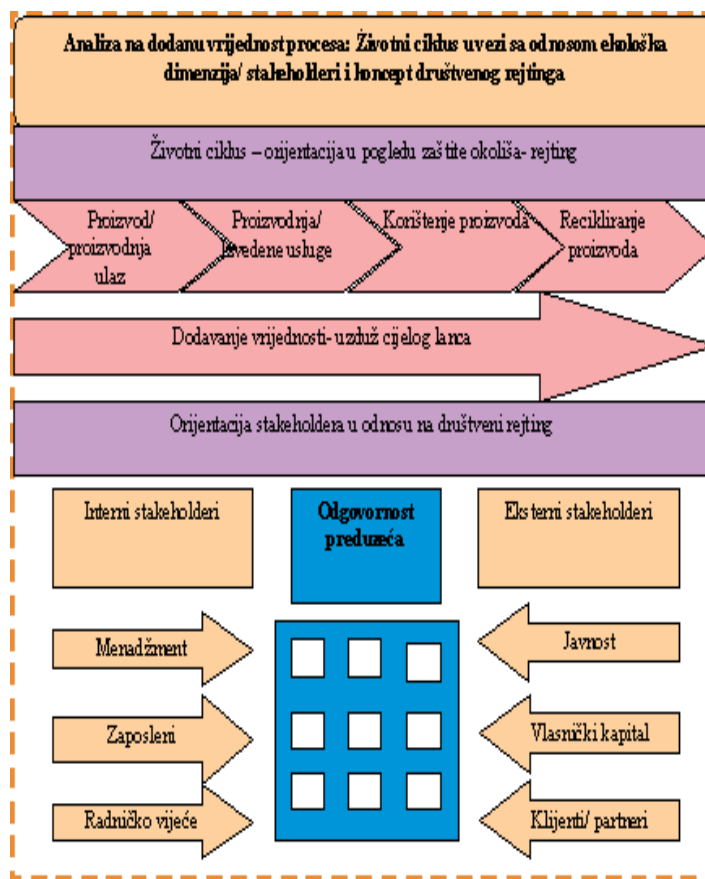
Analiza na dodanu vrijednost procesa: Životni ciklus u vezi sa odnosom ekološka dimenzija/ staheholleri i koncept društvenog rejtinga

Životni ciklus – orijentacija u pogledu zaštite okoliša- rejting

Proizvod/ proizvodnja ulaz

Proizvodnja/ izvedene usluge

Korištenje proizvoda

Recikliranje proizvoda

Dodavanje vrijednosti- uzduž cijelog lanca

Orijentacija stakeholdera u odnosu na društveni rejting

Interni stakeholderi

Odgovornost preduzeća

Eksterni stakeholderi

Menadžment

Zaposleni

Radničko vijeće

Javnost

Vlasnički kapital

Klijenti/ partneri